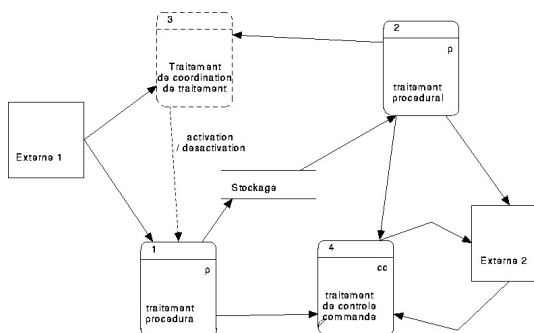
3

Traitement de coordination de traitement

2

p

traitement procedural

Externe 1

activation / desactivation

Stockage

1

p

traitement procedura

4

cc

traitement de controle commande

Externe 2